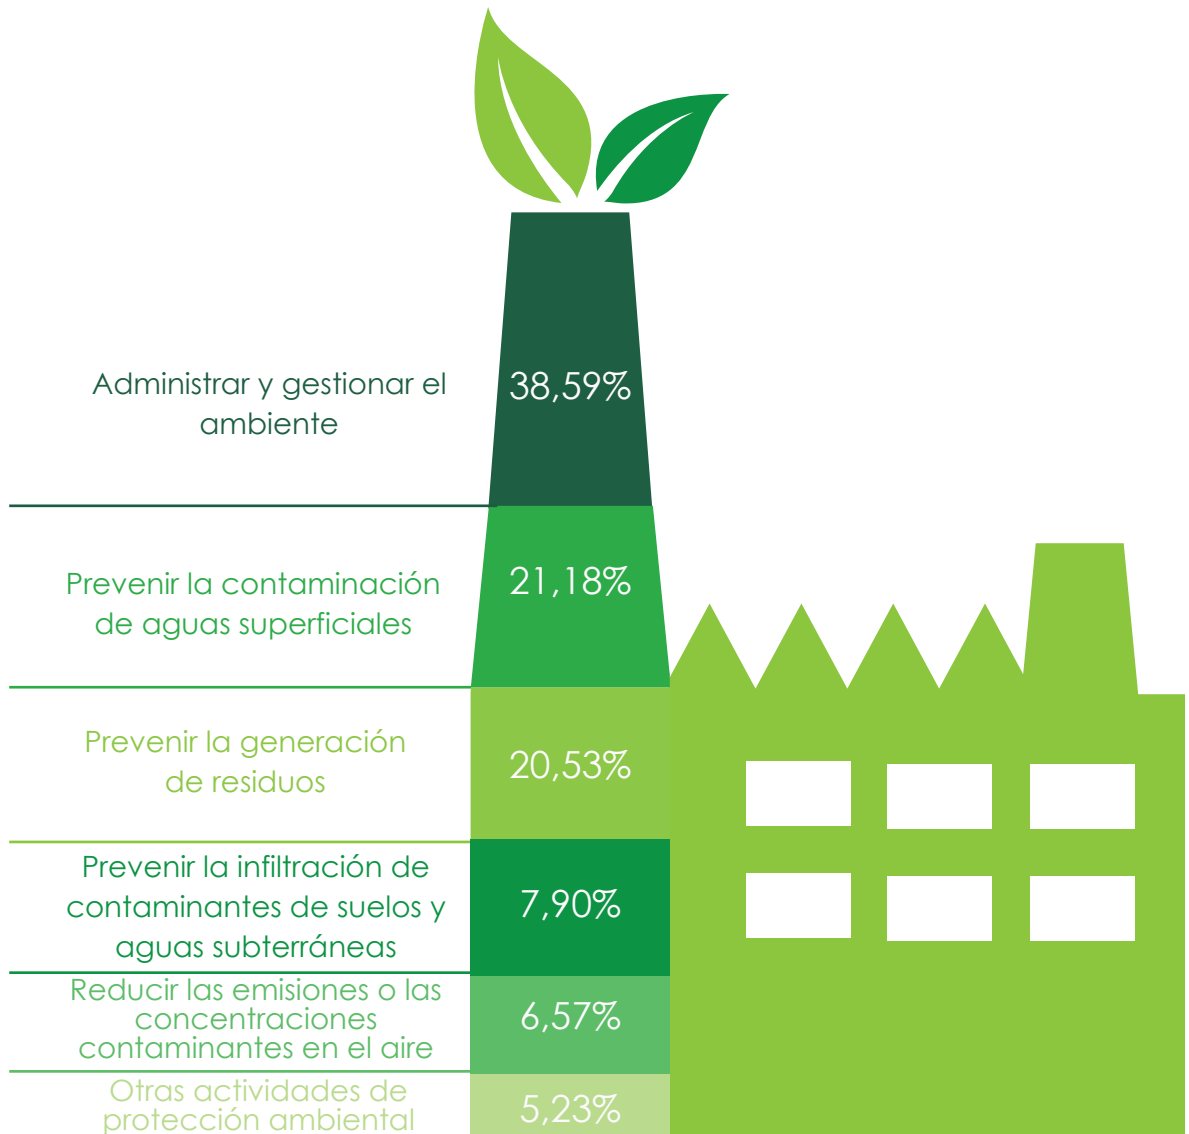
Administrar y gestionar el ambiente
38,59%

Prevenir la contaminación de aguas superficiales
21,18%

Prevenir la generación de residuos
20,53%

Prevenir la infiltración de contaminantes de suelos y aguas subterráneas
7,90%

Reducir las emisiones o las concentraciones contaminantes en el aire
6,57%

Otras actividades de protección ambiental
5,23%